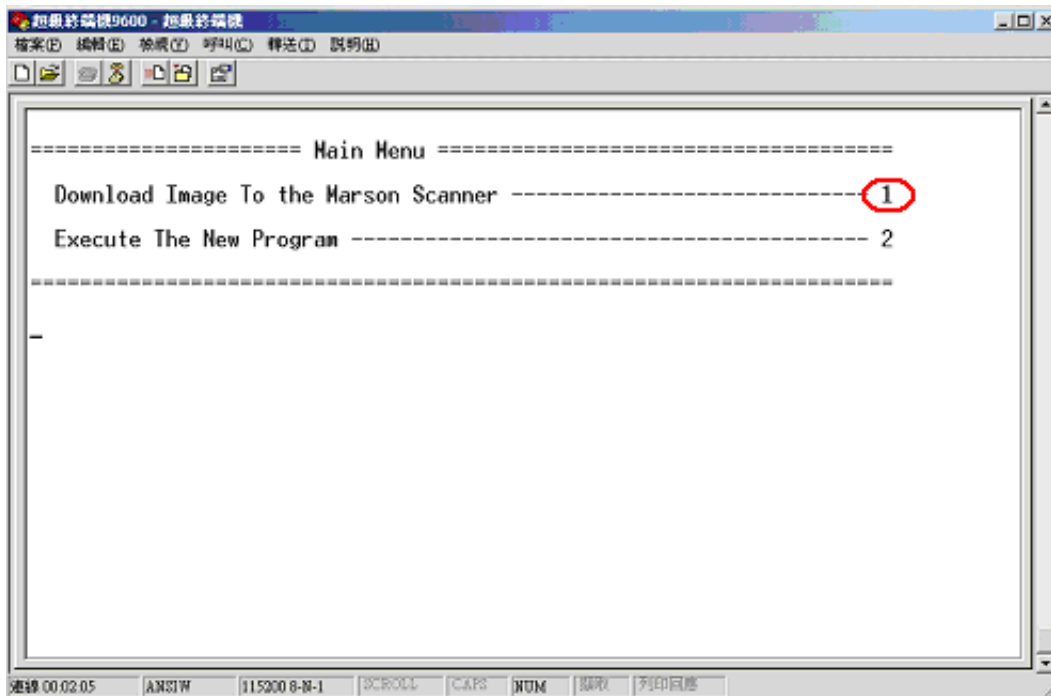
超級終端機9600 - 超級終端機

檔案(F) 編輯(E) 檢視(V) 呼叫(C) 轉送(T) 說明(H)

====================== Main Menu ======================================

Download Image To the Marson Scanner ---------------------------- 1

Execute The New Program ------------------------------------------ 2

==============================================================================

_

連線 00:02:05 ANSIW 115200 8-N-1 SCROLL CAPS NUM 擷取 列印回應